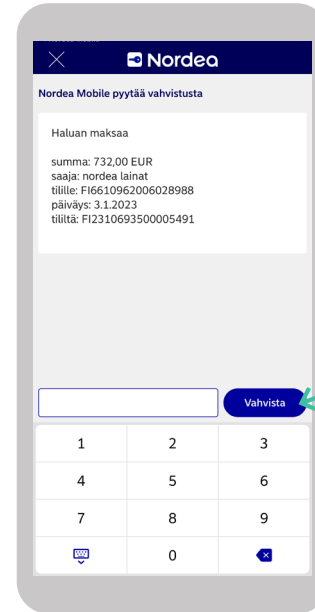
Nordea

Nordea Mobile pyytää vahvistusta

Haluan maksaa

summa: 732,00 EUR
saaja: nordea lainat
tilille: FI6610962006028988
päiväys: 3.1.2023
tililtä: FI2310693500005491

Vahvista

1 2 3
4 5 6
7 8 9
0